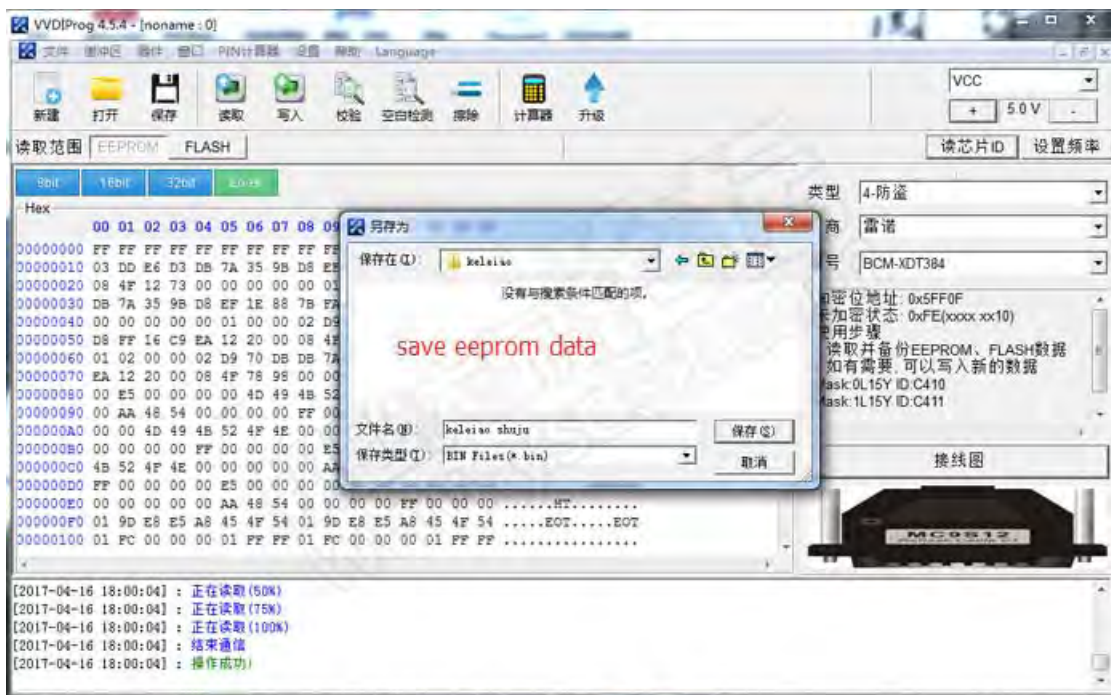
VVDIProg 4.5.4 - [noname : 0]

文件 缓冲区 器件 窗口 PIN计算器 设置 帮助 Language

新建 打开 保存 读取 写入 校验 空白检测 擦除 计算器 升级

VCC
+ 5.0V -

读取范围 EEPROM FLASH

读芯片ID 设置频率

8bit 16bit 32bit

Hex

00 01 02 03 04 05 06 07 08 09

00000000 FF FF FF FF FF FF FF FF FF FF
00000010 03 DD E6 D3 DB 7A 35 9B D8 EF
00000020 08 4F 12 73 00 00 00 00 00 01
00000030 DB 7A 35 9B D8 EF 1E 88 7B FA
00000040 00 00 00 00 01 00 00 02 D9
00000050 D8 FF 16 C9 EA 12 20 00 08 4F
00000060 01 02 00 00 02 D9 70 DB DB 7A
00000070 EA 12 20 00 08 4F 76 98 00 00
00000080 00 E5 00 00 00 00 4D 49 4B 52
00000090 00 AA 48 54 00 00 00 00 FF 00
000000A0 00 00 4D 49 4B 52 4F 4E 00 00
000000B0 00 00 00 00 00 FF 00 00 00 E5
000000C0 4B 52 4F 4E 00 00 00 00 00 AA
000000D0 FF 00 00 00 00 E5 00 00 00
000000E0 00 00 00 00 00 AA 48 54 00 00 00 00 FF 00 00 00 ......HT........
000000F0 01 9D E8 E5 A8 45 4F 54 01 9D E8 E5 A8 45 4F 54 .....EOT.....EOT
00000100 01 FC 00 00 00 01 FF FF 01 FC 00 00 00 01 FF FF ................

另存为

保存在(I): keleiao

没有与搜索条件匹配的项。

save eeprom data

文件名(N): keleiao shuju
保存类型(T): BIN Files(*.bin)

保存(S)
取消

类型 4-防盗
商 雷诺
号 BCM-XDT384

加密位地址: 0x5FF0F
加密状态: 0xFE(xxxx xx10)
使用步骤
读取并备份EEPROM、FLASH数据
如有需要, 可以写入新的数据
Mask:0L15Y ID:C410
Mask:1L15Y ID:C411

接线图

MC9S12

[2017-04-16 18:00:04] : 正在读取(50%)
[2017-04-16 18:00:04] : 正在读取(75%)
[2017-04-16 18:00:04] : 正在读取(100%)
[2017-04-16 18:00:04] : 结束通信
[2017-04-16 18:00:04] : 操作成功!